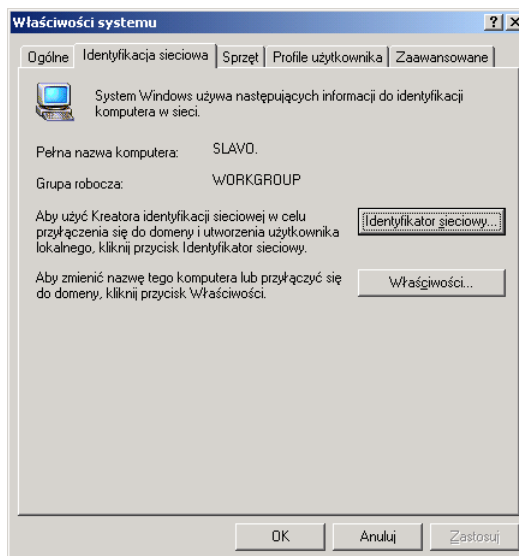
Właściwości systemu

?

X

Ogólne | Identyfikacja sieciowa | Sprzęt | Profile użytkownika | Zaawansowane

System Windows używa następujących informacji do identyfikacji komputera w sieci.

Pełna nazwa komputera: SLAVO.

Grupa robocza: WORKGROUP

Aby użyć Kreatora identyfikacji sieciowej w celu przyłączenia się do domeny i utworzenia użytkownika lokalnego, kliknij przycisk Identyfikator sieciowy.

Identyfikator sieciowy...

Aby zmienić nazwę tego komputera lub przyłączyć się do domeny, kliknij przycisk Właściwości.

Właściwości...

OK

Anuluj

Zastosuj